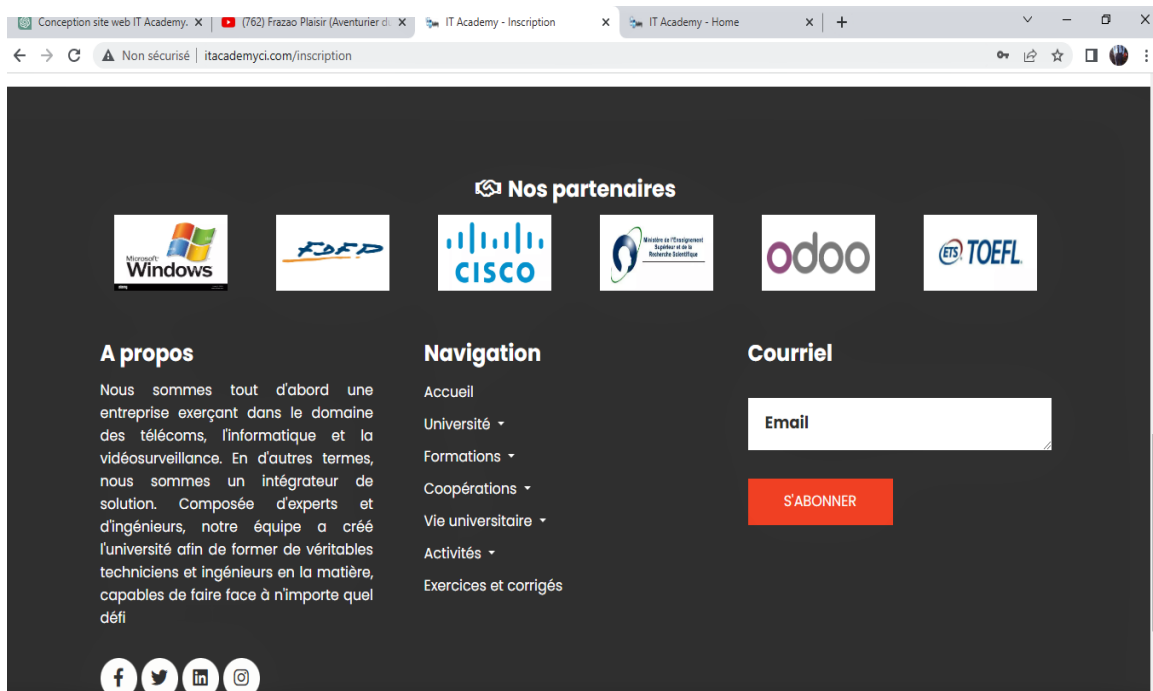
Conception site web IT Academy. ×
(762) Frazao Plaisir (Aventurier du ×
IT Academy - Inscription ×
IT Academy - Home ×
+

Non sécurisé | itacademyci.com/inscription

Nos partenaires

Microsoft Windows

FDFP

CISCO

Ministère de l'Enseignement Supérieur et de la Recherche Scientifique

odoo

ETS TOEFL

A propos

Nous sommes tout d'abord une entreprise exerçant dans le domaine des télécoms, l'informatique et la vidéosurveillance. En d'autres termes, nous sommes un intégrateur de solution. Composée d'experts et d'ingénieurs, notre équipe a créé l'université afin de former de véritables techniciens et ingénieurs en la matière, capables de faire face à n'importe quel défi

Navigation

Accueil

Université

Formations

Coopérations

Vie universitaire

Activités

Exercices et corrigés

Courriel

Email

S'ABONNER